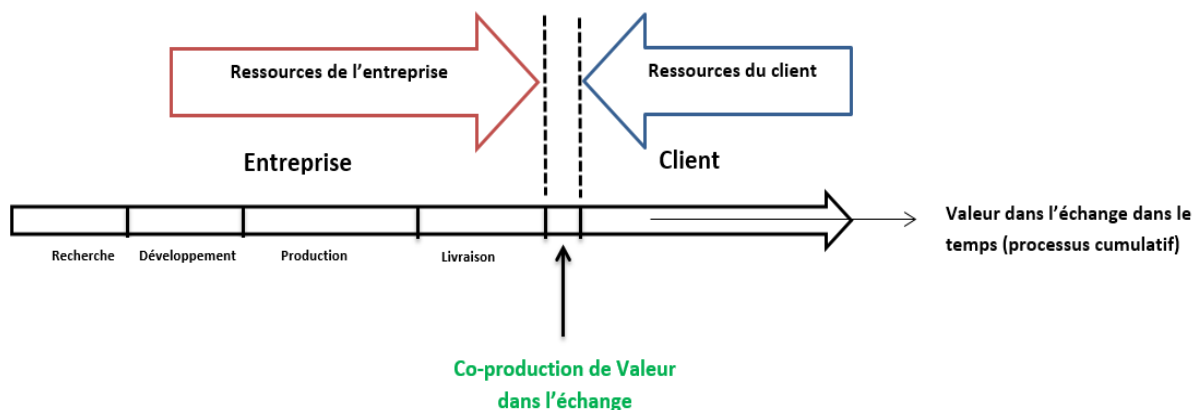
Ressources de l'entreprise

Ressources du client

Entreprise

Client

Recherche

Développement

Production

Livraison

Valeur dans l'échange dans le temps (processus cumulatif)

Co-production de Valeur dans l'échange